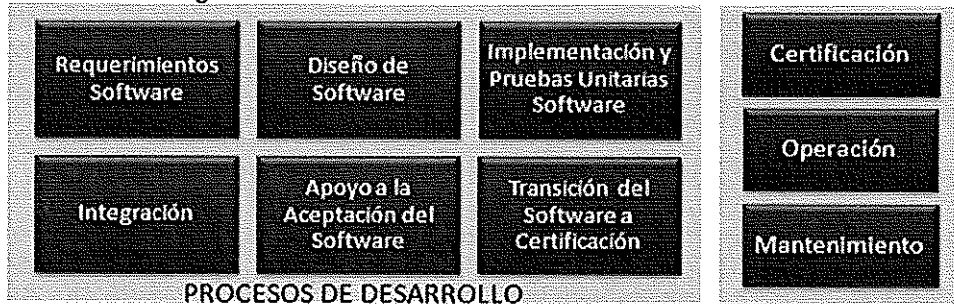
Requerimientos Software

Diseño de Software

Implementación y Pruebas Unitarias Software

Integración

Apoyo a la Aceptación del Software

Transición del Software a Certificación

PROCESOS DE DESARROLLO

Certificación

Operación

Mantenimiento